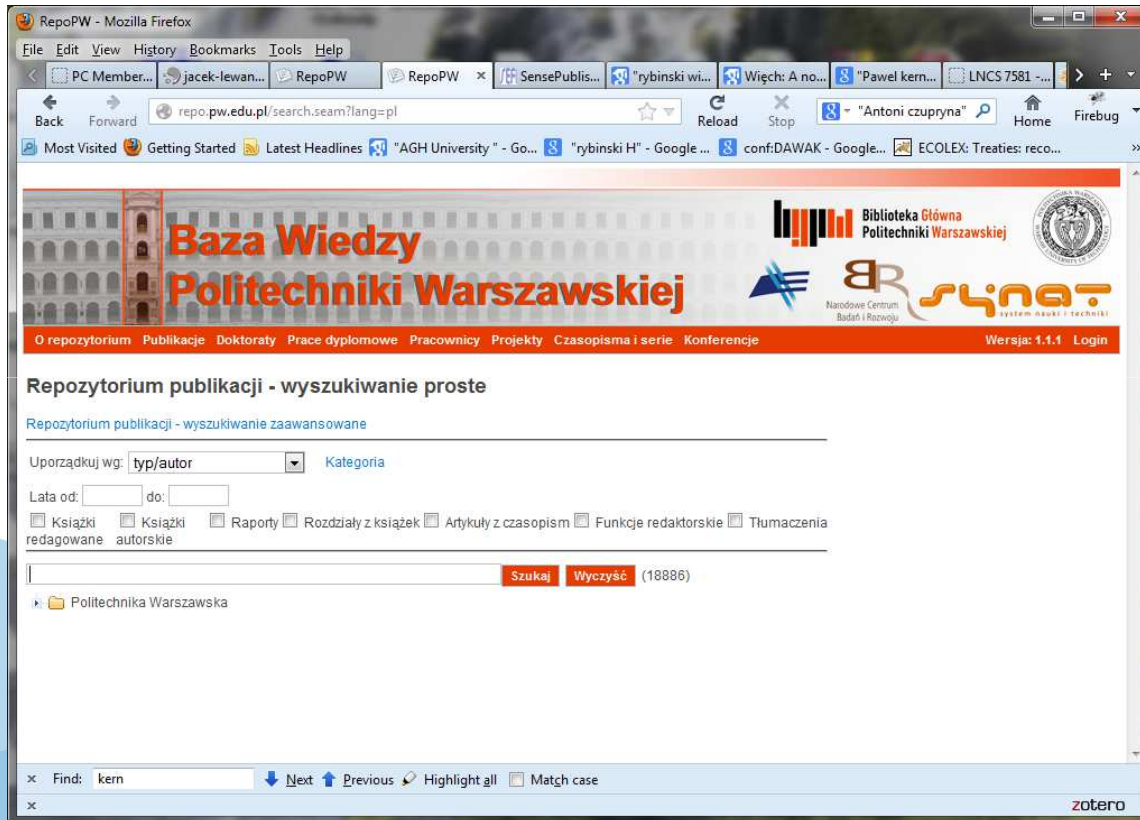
RepoPW - Mozilla Firefox

File Edit View History Bookmarks Tools Help

PC Member... jacek-lewan... RepoPW RepoPW × SensePublis... "rybinski wi... Więch: A no... "Pawel kern... LNCS 7581 -...

Back Forward repo.pw.edu.pl/search.seam?lang=pl Reload Stop "Antoni czupryna" Home Firebug

Most Visited Getting Started Latest Headlines "AGH University " - Go... "rybinski H" - Google ... conf:DAWAK - Google... ECOLEX: Treaties: reco...

Baza Wiedzy Politechniki Warszawskiej

Biblioteka Główna Politechniki Warszawskiej

Narodowe Centrum Badań i Rozwoju

synat system nauki i techniki

O repozytorium Publikacje Doktoraty Prace dyplomowe Pracownicy Projekty Czasopisma i serie Konferencje Wersja: 1.1.1 Login

Repozytorium publikacji - wyszukiwanie proste

Repozytorium publikacji - wyszukiwanie zaawansowane

Uporządkuj wg: typ/autor Kategoria

Lata od: do:

Książki redagowane Książki autorskie Raporty Rozdziały z książek Artykuły z czasopism Funkcje redaktorskie Tłumaczenia

Szukaj Wyczyść (18886)

Politechnika Warszawska

× Find: kern Next Previous Highlight all Match case

× zotero